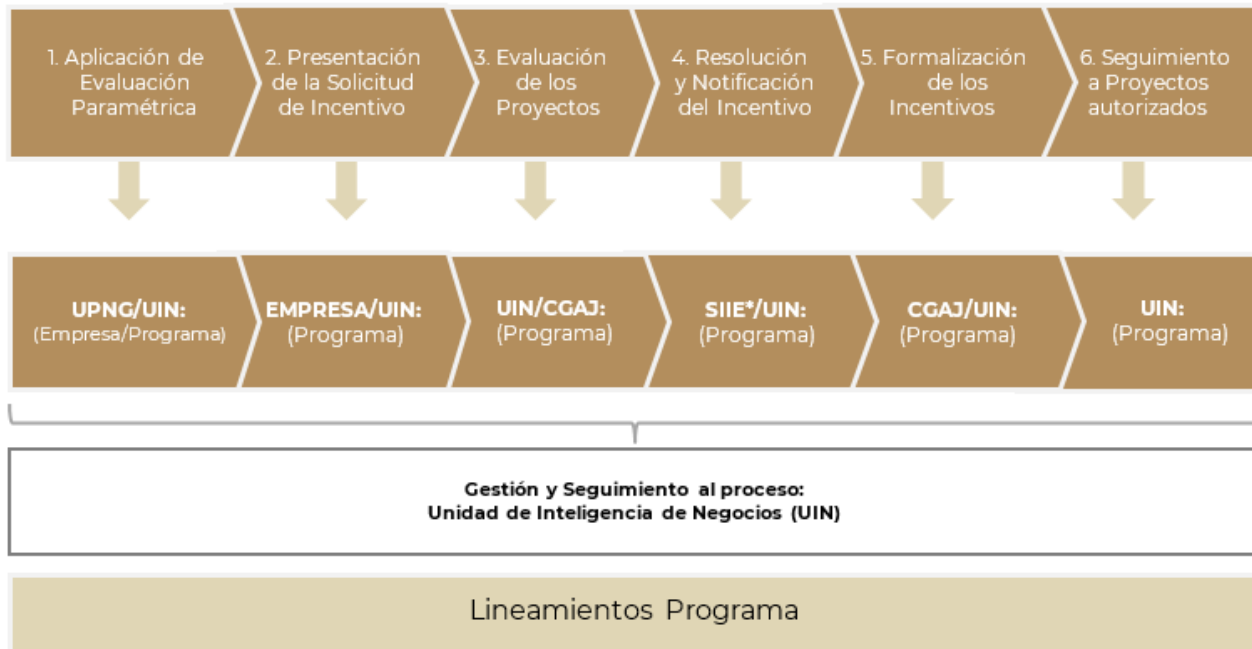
1. Aplicación de Evaluación Paramétrica

2. Presentación de la Solicitud de Incentivo

3. Evaluación de los Proyectos

4. Resolución y Notificación del Incentivo

5. Formalización de los Incentivos

6. Seguimiento a Proyectos autorizados

UPNG/UIN: (Empresa/Programa)

EMPRESA/UIN: (Programa)

UIN/CGAJ: (Programa)

SIIE*/UIN: (Programa)

CGAJ/UIN: (Programa)

UIN: (Programa)

Gestión y Seguimiento al proceso: Unidad de Inteligencia de Negocios (UIN)

Lineamientos Programa